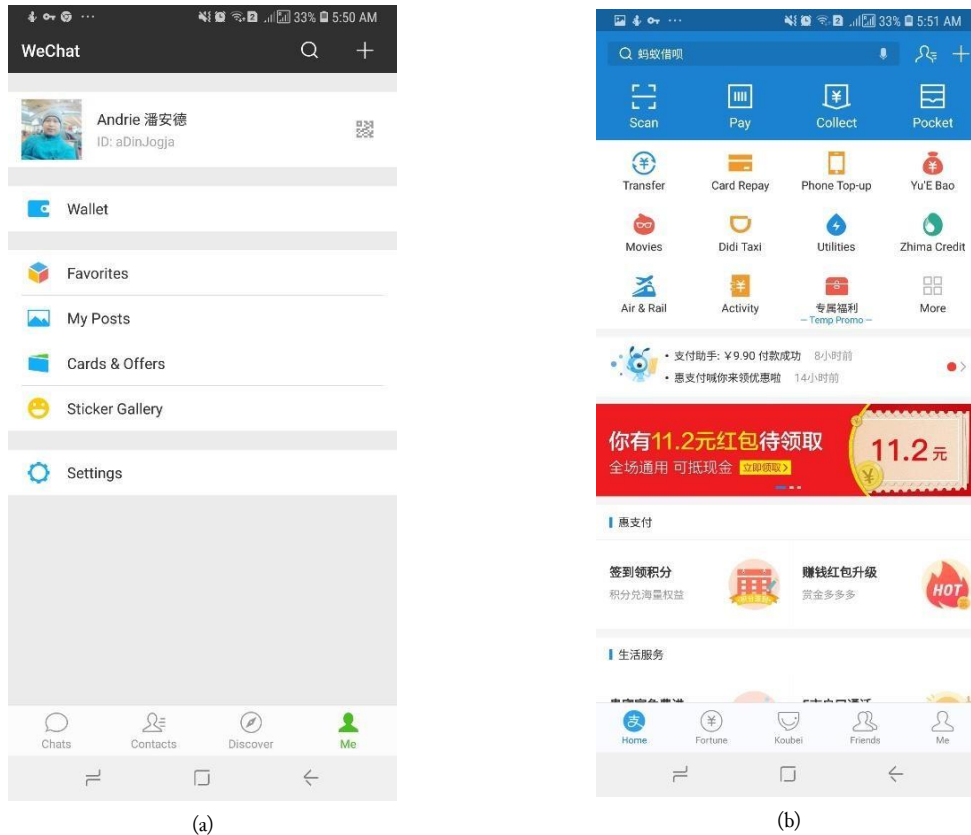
33% 5:50 AM

WeChat

Andrie 潘安德
ID: aDinJogja

Wallet

Favorites

My Posts

Cards & Offers

Sticker Gallery

Settings

Chats Contacts Discover Me

(a)

33% 5:51 AM

蚂蚁借呗

Scan Pay Collect Pocket

Transfer Card Repay Phone Top-up Yu'E Bao

Movies Didi Taxi Utilities Zhima Credit

Air & Rail Activity 专属福利 – Temp Promo – More

• 支付助手: ¥9.90 付款成功 8小时前
• 惠支付喊你来领优惠啦 14小时前

你有11.2元红包待领取
全场通用 可抵现金 立即领取
11.2元

惠支付

签到领积分
积分兑海量权益

赚钱红包升级
赏金多多多

HOT

生活服务

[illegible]

Home Fortune Koubei Friends Me

(b)